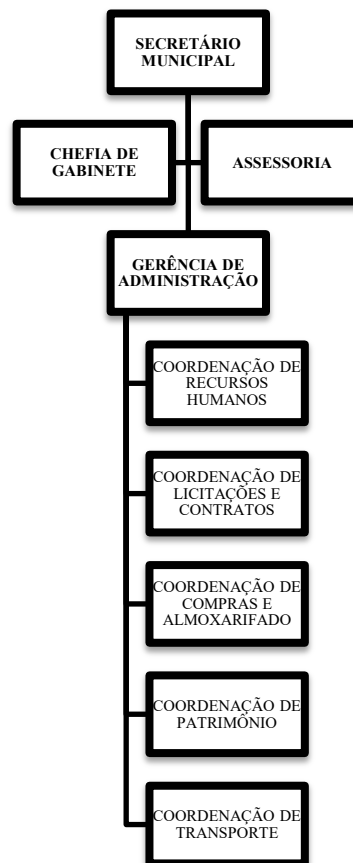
SECRETÁRIO MUNICIPAL

CHEFIA DE GABINETE

ASSESSORIA

GERÊNCIA DE ADMINISTRAÇÃO

COORDENAÇÃO DE RECURSOS HUMANOS

COORDENAÇÃO DE LICITAÇÕES E CONTRATOS

COORDENAÇÃO DE COMPRAS E ALMOXARIFADO

COORDENAÇÃO DE PATRIMÔNIO

COORDENAÇÃO DE TRANSPORTE